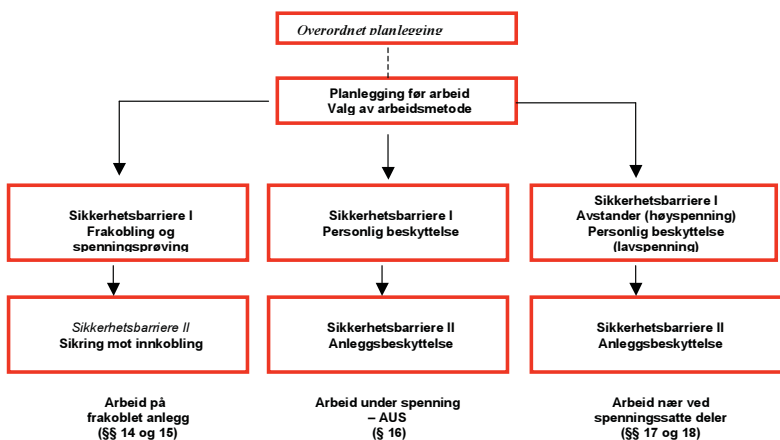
Overordnet planlegging

Planlegging før arbeid
Valg av arbeidsmetode

Sikkerhetsbarriere I
Frakobling og spenningsprøving

Sikkerhetsbarriere II
Sikring mot innkobling

Arbeid på frakoblet anlegg (§§ 14 og 15)

Sikkerhetsbarriere I
Personlig beskyttelse

Sikkerhetsbarriere II
Anleggsbeskyttelse

Arbeid under spenning – AUS (§ 16)

Sikkerhetsbarriere I
Avstander (høyspenning)
Personlig beskyttelse (lavspenning)

Sikkerhetsbarriere II
Anleggsbeskyttelse

Arbeid nær ved spenningssatte deler (§§ 17 og 18)